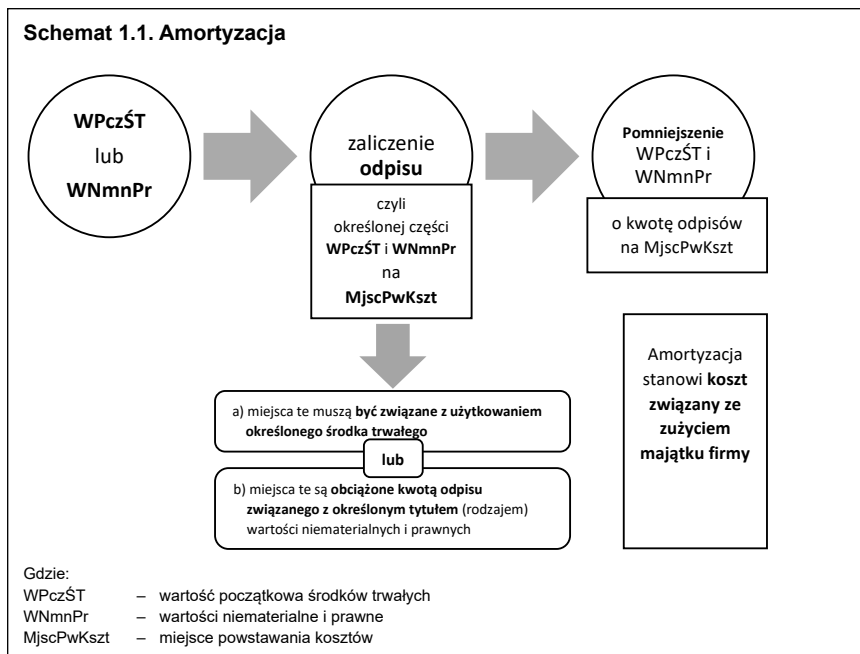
Schemat 1.1. Amortyzacja

WPczŚT
lub
WNmnPr

zaliczenie
odpisu

czyli
określonej części
WPczŚT i WNmnPr
na
MjscPwKszt

Pomniejszenie
WPczŚT i
WNmnPr

o kwotę odpisów
na MjscPwKszt

a) miejsca te muszą być związane z użytkowaniem określonego środka trwałego

lub

b) miejsca te są obciążone kwotą odpisu związanego z określonym tytułem (rodzajem) wartości niematerialnych i prawnych

Amortyzacja stanowi koszt związany ze zużyciem majątku firmy

Gdzie:
WPczŚT – wartość początkowa środków trwałych
WNmnPr – wartości niematerialne i prawne
MjscPwKszt – miejsce powstawania kosztów